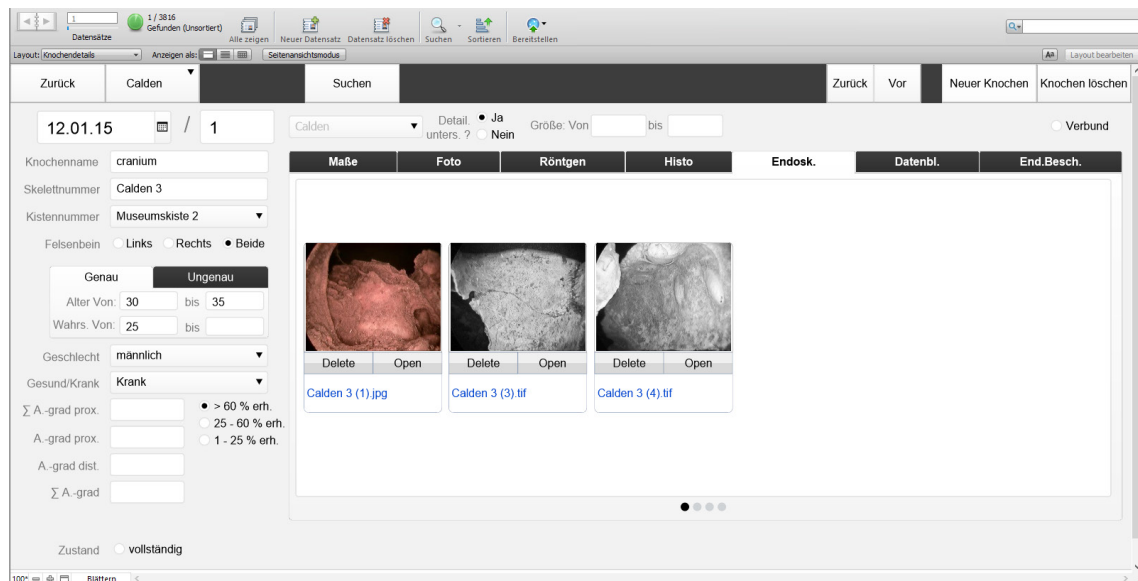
1
Datensätze
1 / 3816
Gefunden (Unsortiert)
Alle zeigen
Neuer Datensatz
Datensatz löschen
Suchen
Sortieren
Bereitstellen
Layout: Knochendetails
Anzeigen als:
Seitenansichtsmodus
Layout bearbeiten

Zurück
Calden
Suchen
Zurück
Vor
Neuer Knochen
Knochen löschen

12.01.15 / 1
Calden
Detail. unters. ? • Ja Nein
Größe: Von bis
Verbund

Knochenname cranium
Skelettnummer Calden 3
Kistennummer Museumskiste 2
Felsenbein Links Rechts • Beide

Genau Ungenau
Alter Von: 30 bis 35
Wahrs. Von: 25 bis

Geschlecht männlich
Gesund/Krank Krank
∑ A.-grad prox.
A.-grad prox.
A.-grad dist.
∑ A.-grad
• > 60 % erh.
25 - 60 % erh.
1 - 25 % erh.

Zustand vollständig

| Maße | Foto | Röntgen | Histo | Endosk. | Datenbl. | End.Besch. |
|---|---|---|---|---|---|---|

Delete Open
Calden 3 (1).jpg
Delete Open
Calden 3 (3).tif
Delete Open
Calden 3 (4).tif

100 Blättern